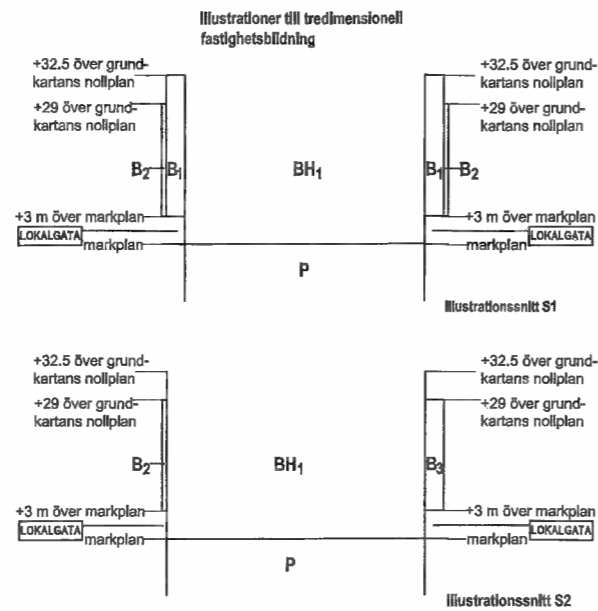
Illustrationer till tredimensionell fastighetsbildning

+32.5 över grundkartans nollplan
+29 över grundkartans nollplan
$B_2$ $B_1$
$BH_1$
$B_1$ $B_2$
+32.5 över grundkartans nollplan
+29 över grundkartans nollplan
+3 m över markplan
LOKALGATA
markplan
+3 m över markplan
markplan
LOKALGATA
P

Illustrationssnitt S1

+32.5 över grundkartans nollplan
+29 över grundkartans nollplan
$B_2$
$BH_1$
$B_3$
+32.5 över grundkartans nollplan
+29 över grundkartans nollplan
+3 m över markplan
LOKALGATA
markplan
+3 m över markplan
markplan
LOKALGATA
P

Illustrationssnitt S2